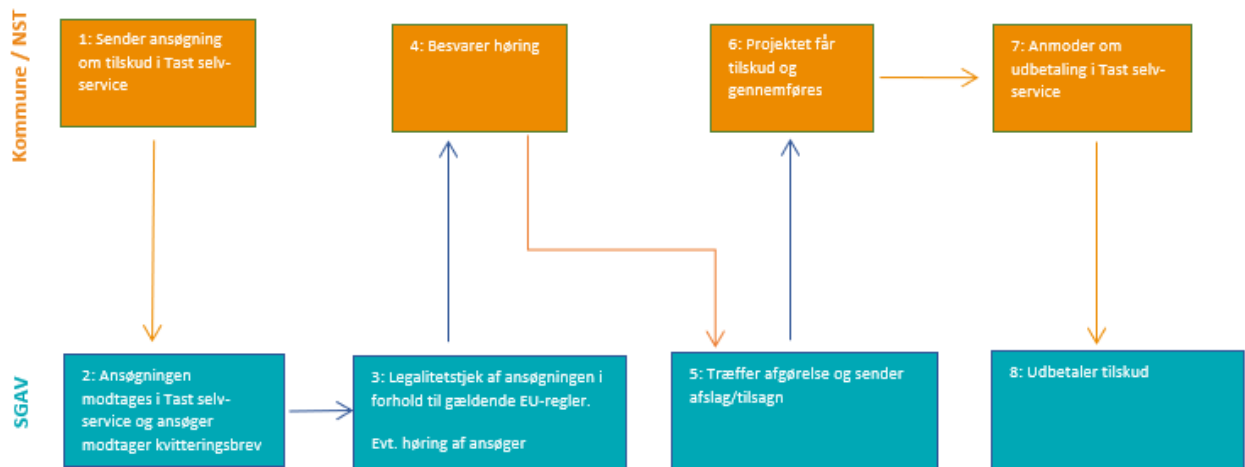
Kommune / NST

1: Sender ansøgning om tilskud i Tast selvservice

4: Besvarer høring

6: Projektet får tilskud og gennemføres

7: Anmoder om udbetaling i Tast selvservice

SGAV

2: Ansøgningen modtages i Tast selvservice og ansøger modtager kvitteringsbrev

3: Legalitetstjek af ansøgningen i forhold til gældende EU-regler.

Evt. høring af ansøger

5: Træffer afgørelse og sender afslag/tilsagn

8: Udbetaler tilskud